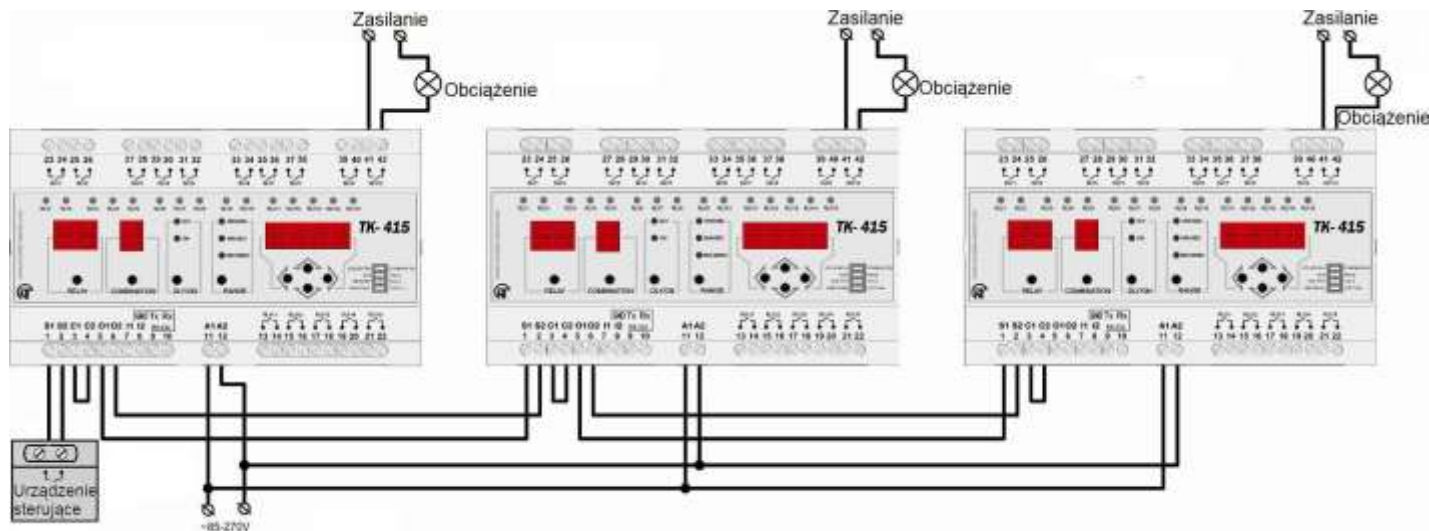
Zasilanie
Obciążenie
Zasilanie
Obciążenie
Zasilanie
Obciążenie

23 24 25 26 27 28 29 30 31 32 33 34 35 36 37 38 39 40 41 42
TK- 415
RELAY COMBINATION CLUTCH RANGE
S1 S2 C1 O2 O1 O2 11 12 A1 A2
1 2 3 4 5 6 7 8 9 10 11 12 13 14 15 16 17 18 19 20 21 22

23 24 25 26 27 28 29 30 31 32 33 34 35 36 37 38 39 40 41 42
TK- 415
S1 S2 C1 O2 O1 O2 11 12 A1 A2
1 2 3 4 5 6 7 8 9 10 11 12 13 14 15 16 17 18 19 20 21 22

23 24 25 26 27 28 29 30 31 32 33 34 35 36 37 38 39 40 41 42
TK- 415
S1 S2 C1 O2 O1 O2 11 12 A1 A2
1 2 3 4 5 6 7 8 9 10 11 12 13 14 15 16 17 18 19 20 21 22

Urządzenie sterujące
~85-270V